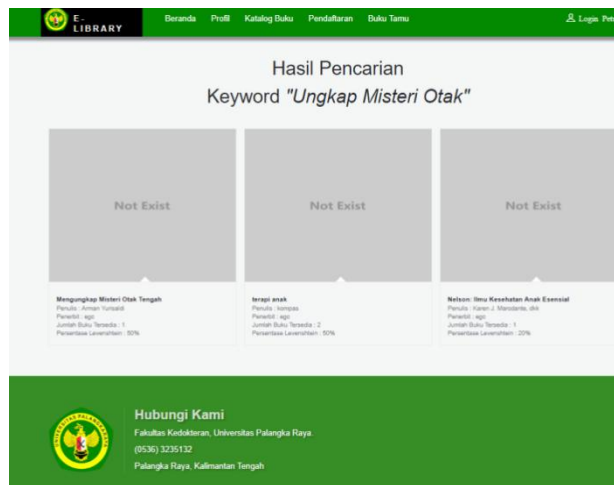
E-LIBRARY

Beranda Profil Katalog Buku Pendaftaran Buku Tamu

Login Petu

Hasil Pencarian
Keyword *"Ungkap Misteri Otak"*

Not Exist

Mengungkap Misteri Otak Tengah
Penulis : Aman Yunaldi
Penerbit : ego
Jumlah Buku Tersedia : 1
Persentase Levenshtein : 50%

Not Exist

terapi anak
Penulis : kompas
Penerbit : ego
Jumlah Buku Tersedia : 2
Persentase Levenshtein : 50%

Not Exist

Nelson: Ilmu Kesehatan Anak Esensial
Penulis : Karen J. Marcdante, dkk
Penerbit : ego
Jumlah Buku Tersedia : 1
Persentase Levenshtein : 20%

Hubungi Kami
Fakultas Kedokteran, Universitas Palangka Raya.
(0536) 3235132
Palangka Raya, Kalimantan Tengah